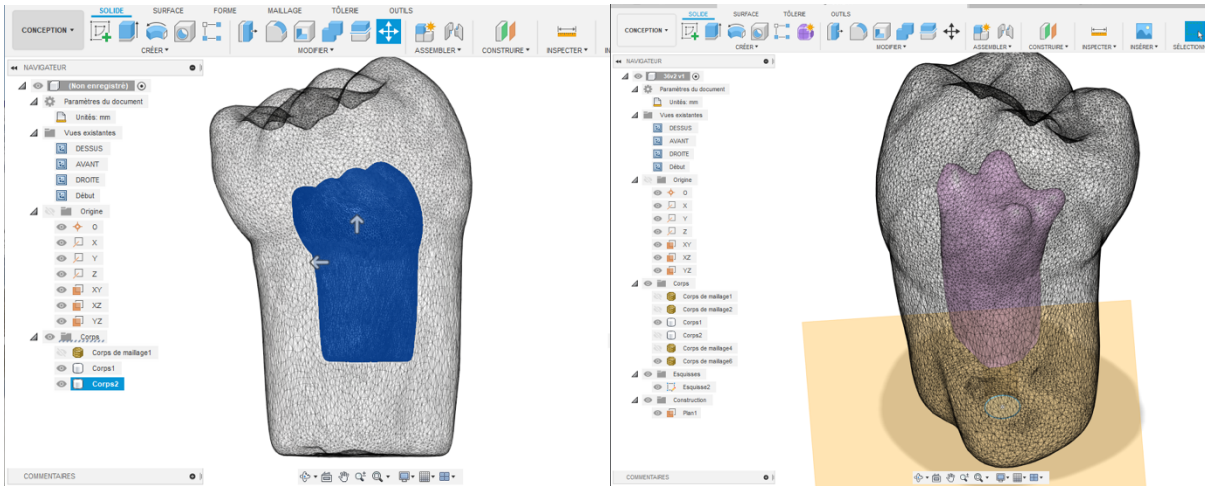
CONCEPTION ▾
SOLIDE SURFACE FORME MAILLAGE TÔLERIE OUTILS
CRÉER ▾
MODIFIER ▾
ASSEMBLER ▾
CONSTRUIRE ▾
INSPECTER ▾

NAVIGATEUR
(Non enregistré)
Paramètres du document
Unités: mm
Vues existantes
DESSUS
AVANT
DROITE
Début
Origine
O
X
Y
Z
XY
XZ
YZ
Corps
Corps de maillage1
Corps1
Corps2

COMMENTAIRES

CONCEPTION ▾
SOLIDE SURFACE TÔLERIE OUTILS
CRÉER ▾
MODIFIER ▾
ASSEMBLER ▾
CONSTRUIRE ▾
INSPECTER ▾
INSÉRER ▾
SÉLECTION

NAVIGATEUR
36x2 v1
Paramètres du document
Unités: mm
Vues existantes
DESSUS
AVANT
DROITE
Début
Origine
O
X
Y
Z
XY
XZ
YZ
Corps
Corps de maillage1
Corps de maillage2
Corps1
Corps2
Corps de maillage4
Corps de maillage6
Esquisses
Esquisse2
Construction
Plan1

COMMENTAIRES